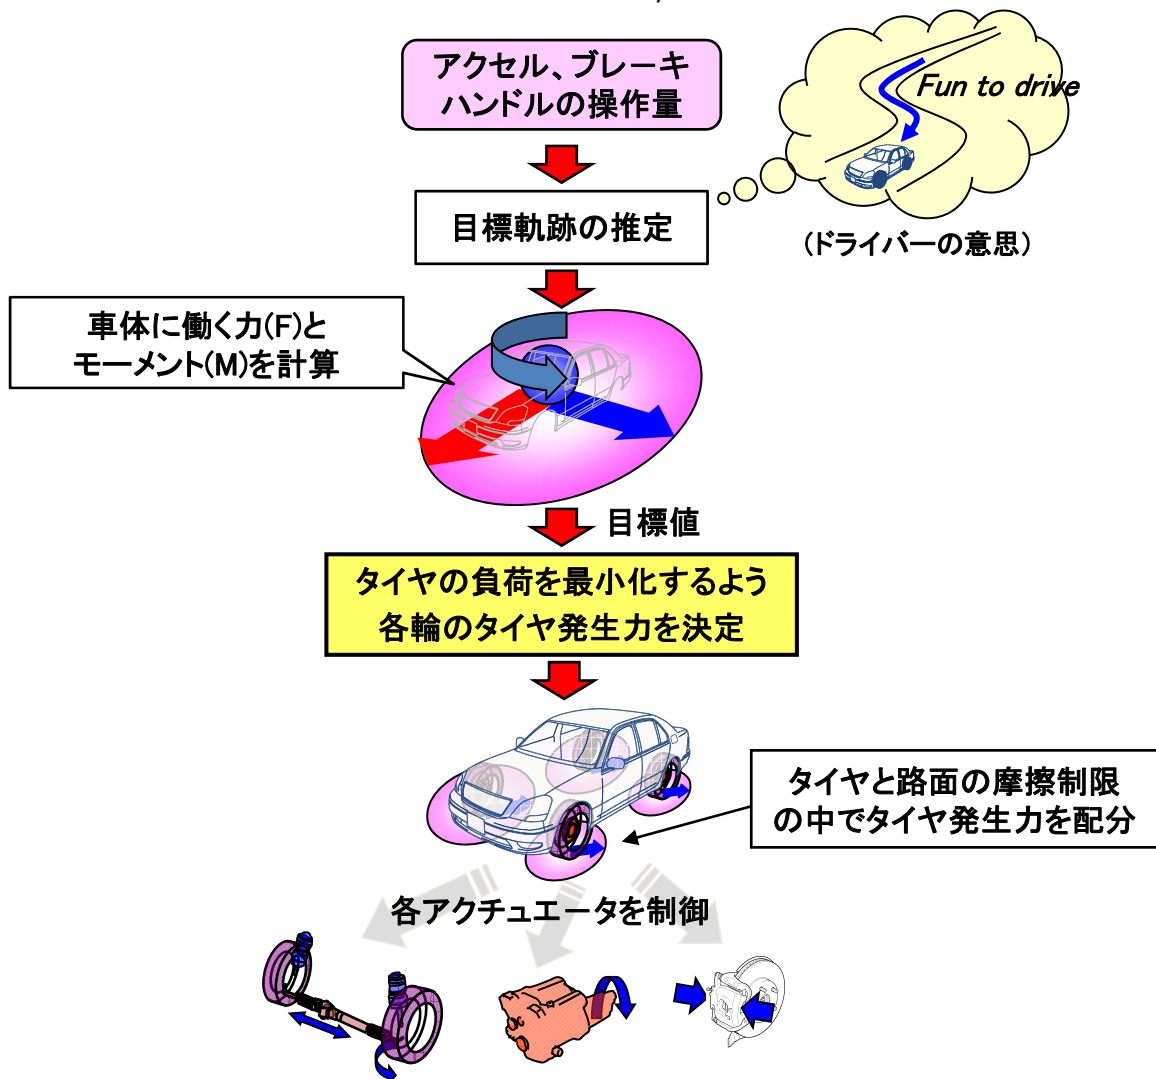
アクセル、ブレーキ
ハンドルの操作量

Fun to drive

（ドライバーの意思）

目標軌跡の推定

車体に働く力(F)と
モーメント(M)を計算

目標値

タイヤの負荷を最小化するよう
各輪のタイヤ発生力を決定

タイヤと路面の摩擦制限
の中でタイヤ発生力を配分

各アクチュエータを制御